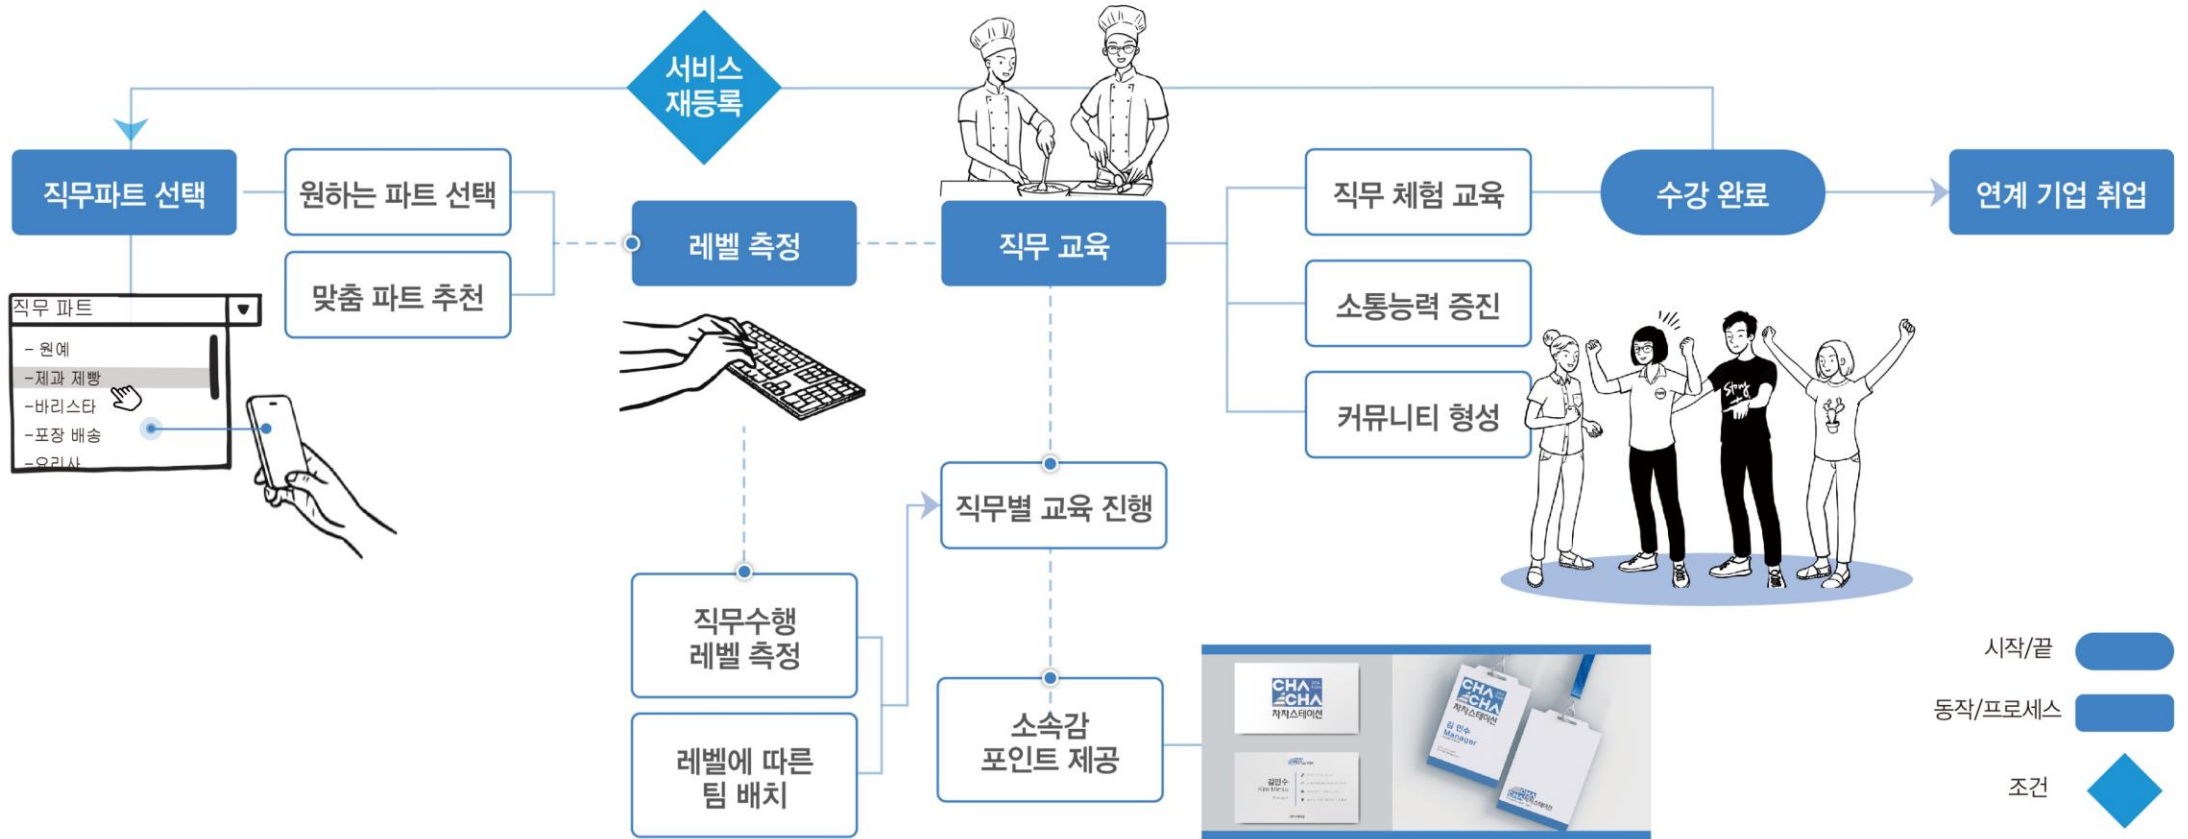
서비스 재등록

직무파트 선택

원하는 파트 선택

맞춤 파트 추천

직무 파트

- 원예
-제과 제빵
-바리스타
-포장 배송
-요리사

레벨 측정

직무 교육

직무 체험 교육

소통능력 증진

커뮤니티 형성

수강 완료

연계 기업 취업

직무별 교육 진행

직무수행 레벨 측정

레벨에 따른 팀 배치

소속감 포인트 제공

CHA CHA 차차스테이션

CHA CHA 차차스테이션 김 민수 Manager

시작/끝

동작/프로세스

조건